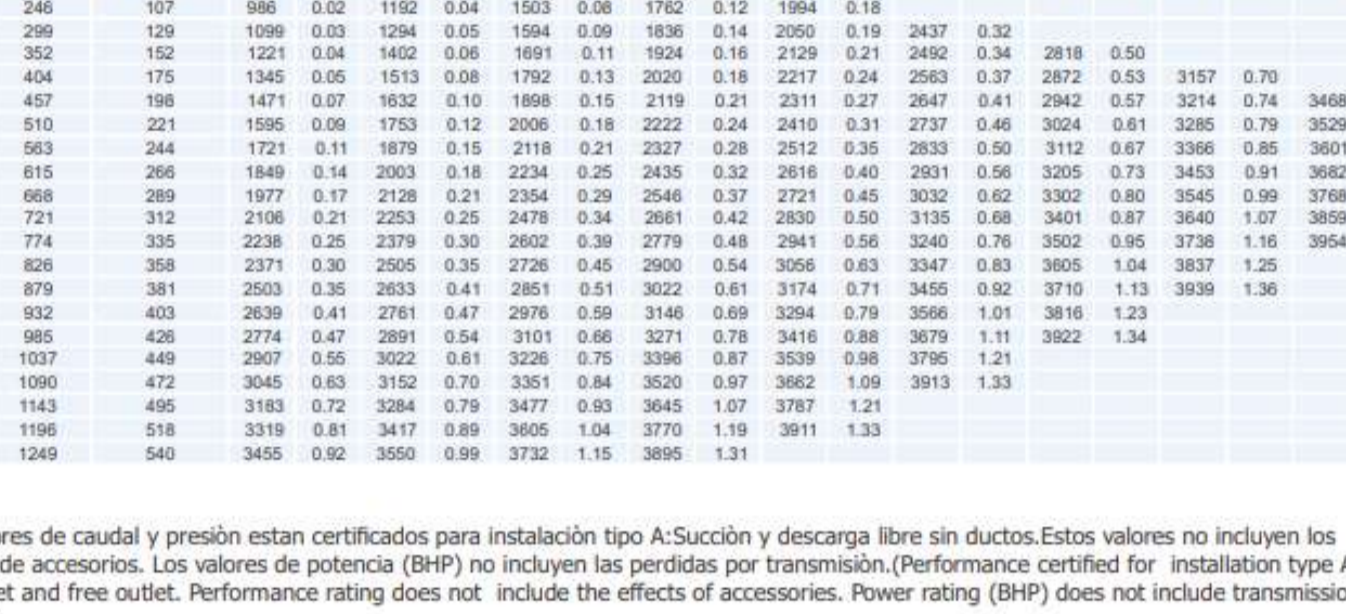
| 246 | 107 | 986 | 0.02 | 1192 | 0.04 | 1503 | 0.08 | 1762 | 0.12 | 1994 | 0.18 | | | | | | | |
|---|---|---|---|---|---|---|---|---|---|---|---|---|---|---|---|---|---|---|
| 299 | 129 | 1099 | 0.03 | 1294 | 0.05 | 1594 | 0.09 | 1836 | 0.14 | 2050 | 0.19 | 2437 | 0.32 | | | | | |
| 352 | 152 | 1221 | 0.04 | 1402 | 0.06 | 1691 | 0.11 | 1924 | 0.16 | 2129 | 0.21 | 2492 | 0.34 | 2818 | 0.50 | | | |
| 404 | 175 | 1345 | 0.05 | 1513 | 0.08 | 1792 | 0.13 | 2020 | 0.18 | 2217 | 0.24 | 2563 | 0.37 | 2872 | 0.53 | 3157 | 0.70 | |
| 457 | 198 | 1471 | 0.07 | 1632 | 0.10 | 1898 | 0.15 | 2119 | 0.21 | 2311 | 0.27 | 2647 | 0.41 | 2942 | 0.57 | 3214 | 0.74 | 3468 |
| 510 | 221 | 1595 | 0.09 | 1753 | 0.12 | 2006 | 0.18 | 2222 | 0.24 | 2410 | 0.31 | 2737 | 0.46 | 3024 | 0.61 | 3285 | 0.79 | 3529 |
| 563 | 244 | 1721 | 0.11 | 1879 | 0.15 | 2118 | 0.21 | 2327 | 0.28 | 2512 | 0.35 | 2833 | 0.50 | 3112 | 0.67 | 3366 | 0.85 | 3601 |
| 615 | 266 | 1849 | 0.14 | 2003 | 0.18 | 2234 | 0.25 | 2435 | 0.32 | 2616 | 0.40 | 2931 | 0.56 | 3205 | 0.73 | 3453 | 0.91 | 3682 |
| 668 | 289 | 1977 | 0.17 | 2128 | 0.21 | 2354 | 0.29 | 2546 | 0.37 | 2721 | 0.45 | 3032 | 0.62 | 3302 | 0.80 | 3545 | 0.99 | 3768 |
| 721 | 312 | 2106 | 0.21 | 2253 | 0.25 | 2478 | 0.34 | 2661 | 0.42 | 2830 | 0.50 | 3135 | 0.68 | 3401 | 0.87 | 3640 | 1.07 | 3859 |
| 774 | 335 | 2238 | 0.25 | 2379 | 0.30 | 2602 | 0.39 | 2779 | 0.48 | 2941 | 0.56 | 3240 | 0.76 | 3502 | 0.95 | 3736 | 1.16 | 3954 |
| 826 | 358 | 2371 | 0.30 | 2505 | 0.35 | 2726 | 0.45 | 2900 | 0.54 | 3056 | 0.63 | 3347 | 0.83 | 3605 | 1.04 | 3837 | 1.25 | |
| 879 | 381 | 2503 | 0.35 | 2633 | 0.41 | 2851 | 0.51 | 3022 | 0.61 | 3174 | 0.71 | 3455 | 0.92 | 3710 | 1.13 | 3939 | 1.36 | |
| 932 | 403 | 2639 | 0.41 | 2761 | 0.47 | 2976 | 0.59 | 3146 | 0.69 | 3294 | 0.79 | 3566 | 1.01 | 3816 | 1.23 | | | |
| 985 | 426 | 2774 | 0.47 | 2891 | 0.54 | 3101 | 0.66 | 3271 | 0.78 | 3416 | 0.88 | 3679 | 1.11 | 3922 | 1.34 | | | |
| 1037 | 449 | 2907 | 0.55 | 3022 | 0.61 | 3226 | 0.75 | 3396 | 0.87 | 3539 | 0.98 | 3795 | 1.21 | | | | | |
| 1090 | 472 | 3045 | 0.63 | 3152 | 0.70 | 3351 | 0.84 | 3520 | 0.97 | 3662 | 1.09 | 3913 | 1.33 | | | | | |
| 1143 | 495 | 3183 | 0.72 | 3284 | 0.79 | 3477 | 0.93 | 3645 | 1.07 | 3787 | 1.21 | | | | | | | |
| 1196 | 518 | 3319 | 0.81 | 3417 | 0.89 | 3605 | 1.04 | 3770 | 1.19 | 3911 | 1.33 | | | | | | | |
| 1249 | 540 | 3455 | 0.92 | 3550 | 0.99 | 3732 | 1.15 | 3895 | 1.31 | | | | | | | | | |

ores de caudal y presiòn estan certificados para instalaciòn tipo A:Succiòn y descarga libre sin ductos.Estos valores no incluyen los de accesorios. Los valores de potencia (BHP) no incluyen las perdidas por transmisiòn.(Performance certified for installation type A et and free outlet. Performance rating does not include the effects of accessories. Power rating (BHP) does not include transmissio